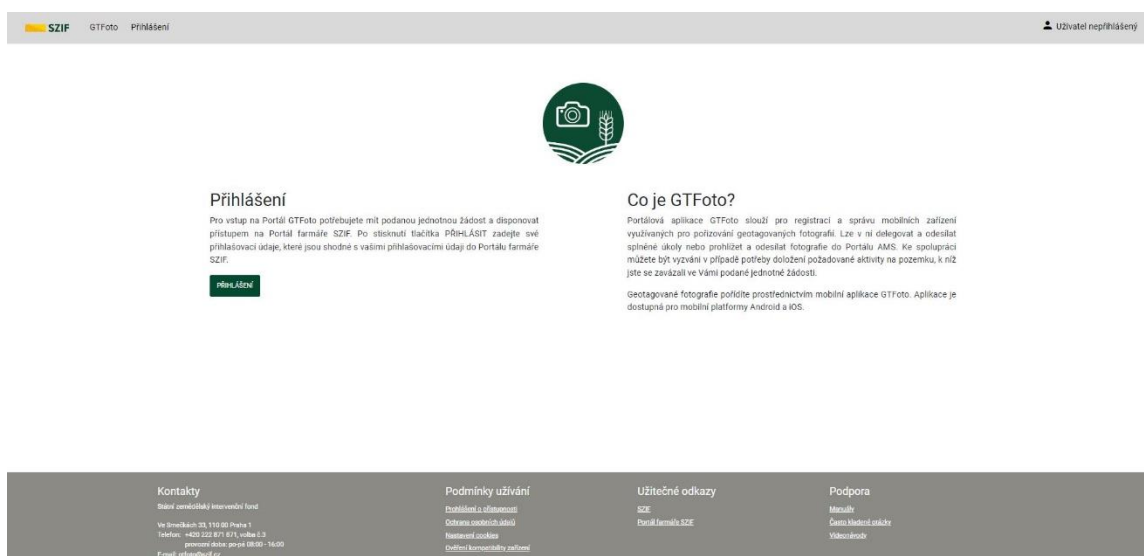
SZIF GTFoto Přihlášení

Uživatel nepřihlášený

Přihlášení

Pro vstup na Portál GTFoto potřebujete mít podanou jednotnou žádost a disponovat přístupem na Portál farmáře SZIF. Po stisknutí tlačítka PŘIHLÁSIT zadejte své přihlašovací údaje, které jsou shodné s vašimi přihlašovacími údaji do Portálu farmáře SZIF.

PŘIHLÁŠENÍ

Co je GTFoto?

Portálová aplikace GTFoto slouží pro registraci a správu mobilních zařízení využívaných pro pořizování geotagovaných fotografií. Lze v ní delegovat a odesílat splněné úkoly nebo prohlížet a odesílat fotografie do Portálu AMS. Ke spolupráci můžete být vyzváni v případě potřeby doložení požadované aktivity na pozemku, k níž jste se zavázali ve Vámi podané jednotné žádosti.

Geotagované fotografie pořídíte prostřednictvím mobilní aplikace GTFoto. Aplikace je dostupná pro mobilní platformy Android a iOS.

Kontakty
Státní zemědělský intervenční fond

Ve Smečkách 33, 110 00 Praha 1
Telefon: +420 222 871 871, volba č.3
provozní doba: po-pá 08:00 - 16:00
E-mail: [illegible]

Podmínky užívání
Prohlášení o přístupnosti
Ochrana osobních údajů
Nastavení cookies
Ověření kompatibility zařízení

Užitečné odkazy
SZIF
Portál farmáře SZIF

Podpora
Manuály
Často kladené otázky
Videonávody